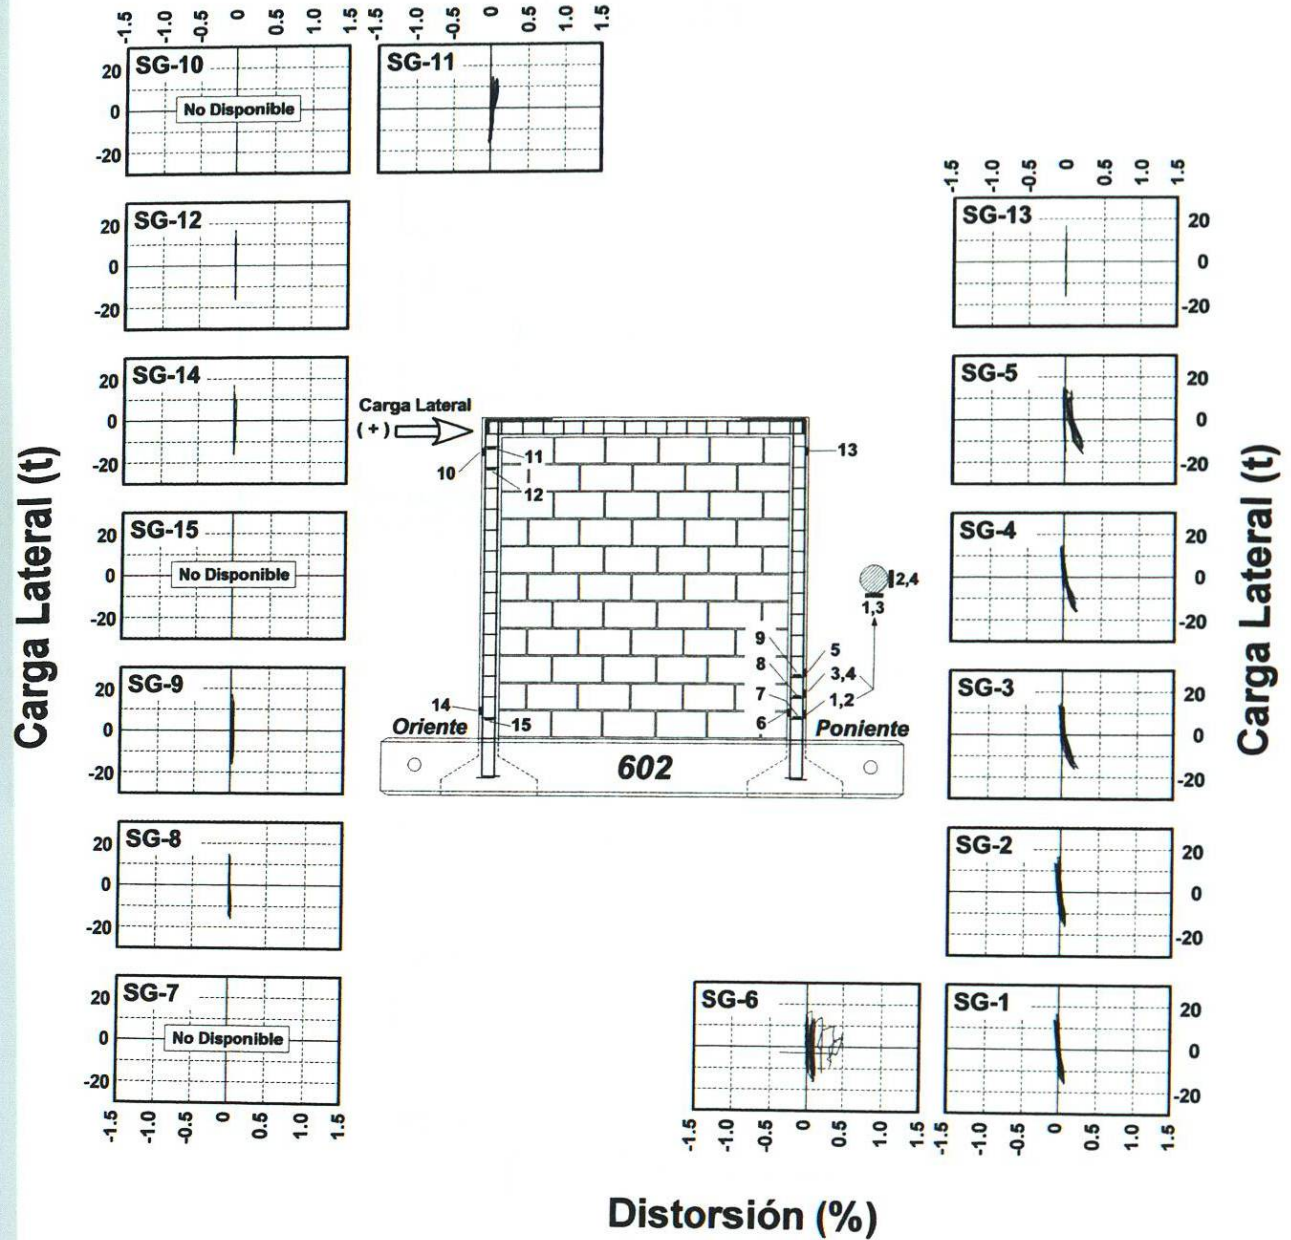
-1.5 -1.0 -0.5 0 0.5 1.0 1.5 -1.5 -1.0 -0.5 0 0.5 1.0 1.5

SG-10
20
0
-20
No Disponible

SG-11

-1.5 -1.0 -0.5 0 0.5 1.0 1.5

SG-12
20
0
-20

SG-13
20
0
-20

SG-14
20
0
-20

SG-5
20
0
-20

Carga Lateral (+)

10
11
12
13

Carga Lateral (t)

Carga Lateral (t)

SG-15
20
0
-20
No Disponible

SG-4
20
0
-20

2,4
1,3

9
8
7
6
5
3,4
1,2

SG-9
20
0
-20

SG-3
20
0
-20

14
15
Oriente
Poniente
602

SG-8
20
0
-20

SG-2
20
0
-20

SG-7
20
0
-20
No Disponible

SG-6

SG-1
20
0
-20

-1.5 -1.0 -0.5 0 0.5 1.0 1.5

-1.5 -1.0 -0.5 0 0.5 1.0 1.5 -1.5 -1.0 -0.5 0 0.5 1.0 1.5

Distorsión (%)